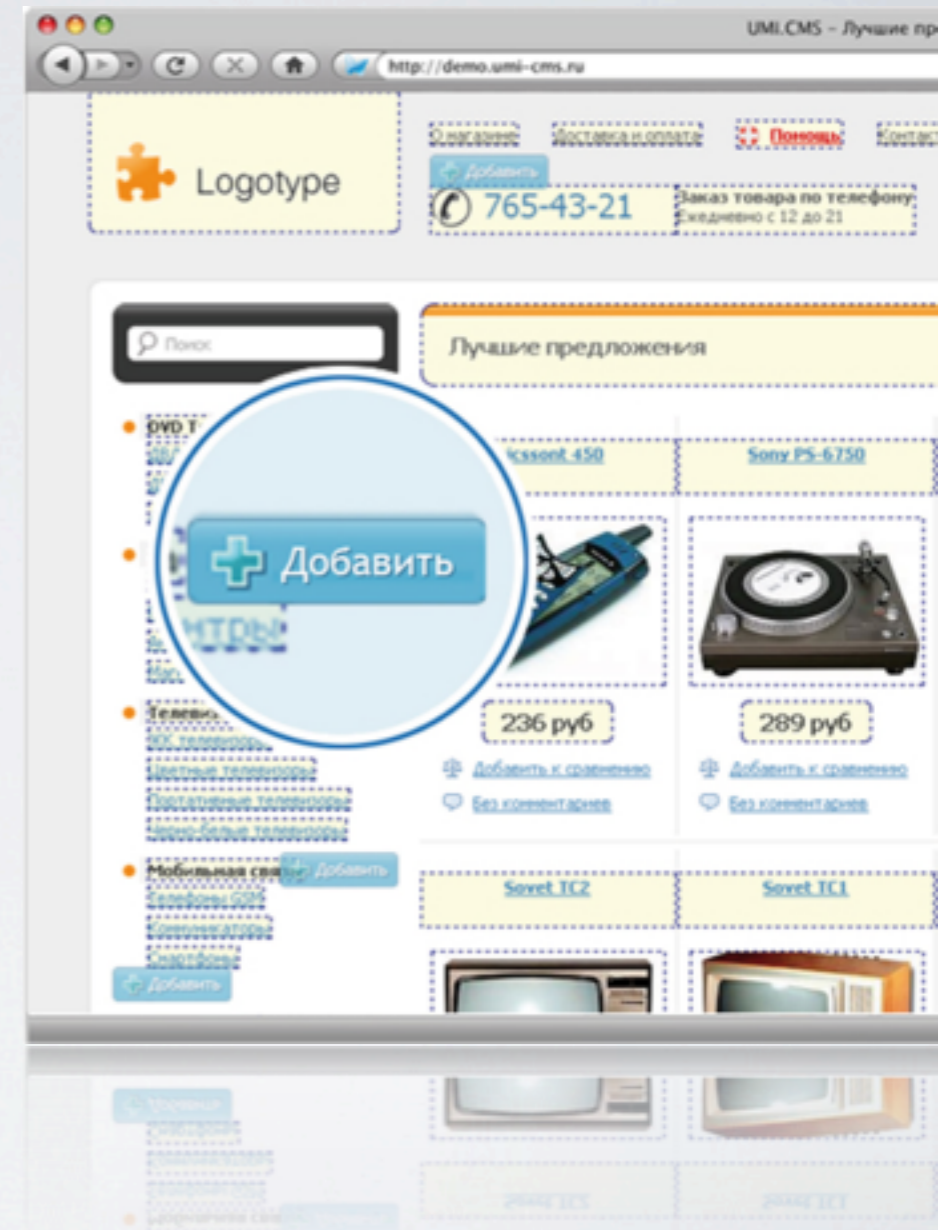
UMI.CMS – Лучшие пр

http://demo.umi-cms.ru

Logotype

О магазине Доставка и оплата Помощь Контакт

Добавить

765-43-21

Заказ товара по телефону
Ежедневно с 12 до 21

Поиск

Лучшие предложения

DVD T

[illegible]

Добавить

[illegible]нтры

Телеви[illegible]
ЖК телевизоры
Цветные телевизоры
Портативные телевизоры
Черно-белые телевизоры

Мобильная свя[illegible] Добавить
Телефоны GSM
Коммуникаторы
Смартфоны

Добавить

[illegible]icssont 450

Sony PS-6750

236 руб

289 руб

Добавить к сравнению

Добавить к сравнению

Без комментариев

Без комментариев

Sovet TC2

Sovet TC1